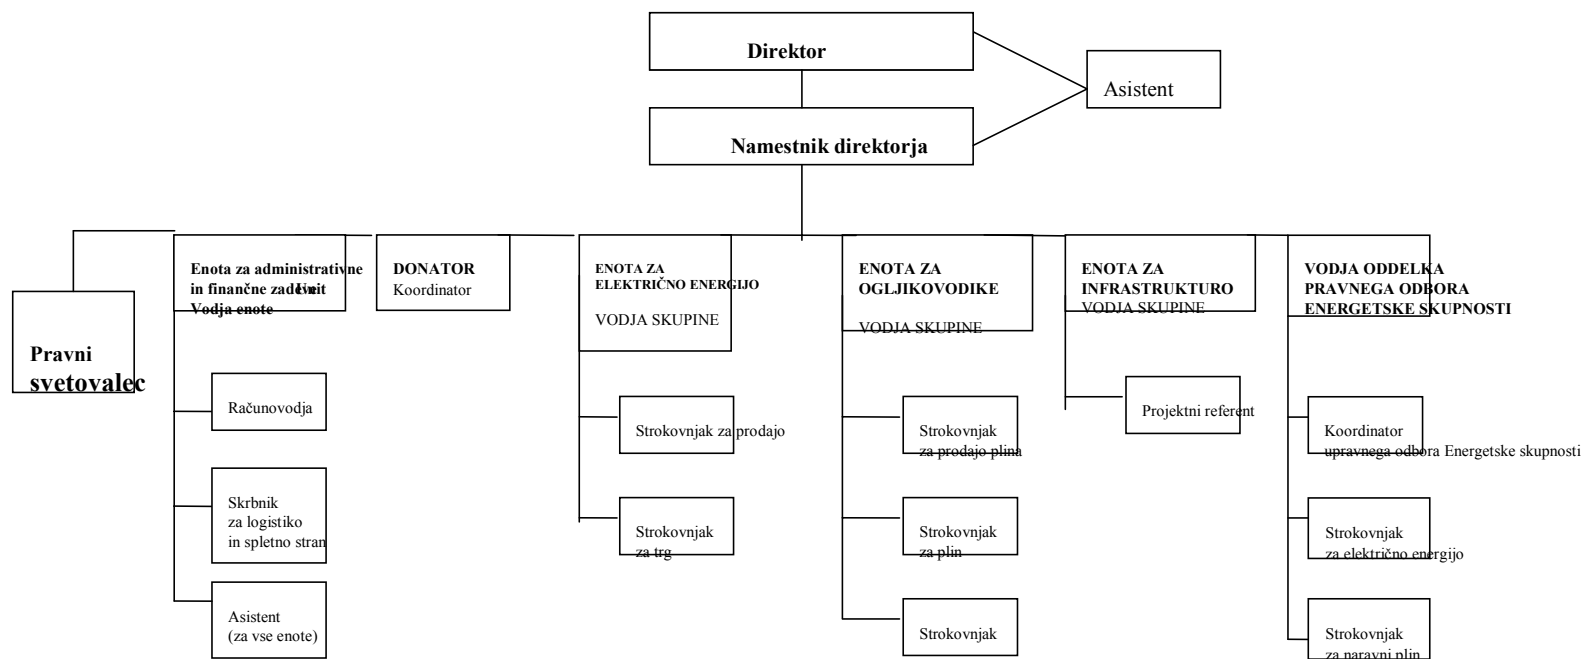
Direktor

Asistent

Namestnik direktorja

Pravni svetovalec

Enota za administrativne in finančne zadeve Unit
Vodja enote

Računovodja

Skrbnik za logistiko in spletno stran

Asistent (za vse enote)

DONATOR
Koordinator

ENOTA ZA ELEKTRIČNO ENERGIJO
VODJA SKUPINE

Strokovnjak za prodajo

Strokovnjak za trg

ENOTA ZA OGLJIKOVODIKE
VODJA SKUPINE

Strokovnjak za prodajo plina

Strokovnjak za plin

Strokovnjak

ENOTA ZA INFRASTRUKTURO
VODJA SKUPINE

Projektni referent

VODJA ODDELKA PRAVNEGA ODBORA ENERGETSKE SKUPNOSTI

Koordinator upravnega odbora Energetske skupnosti

Strokovnjak za električno energijo

Strokovnjak za naravni plin